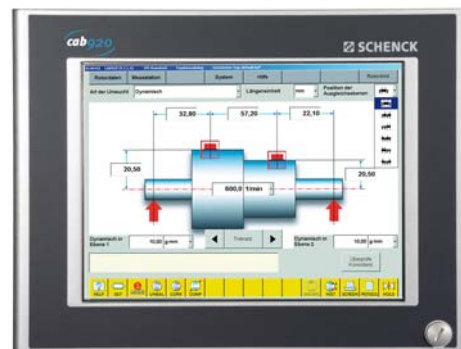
cab920

SCHENCK

Rotordaten | Messdaten | System | Hilfe | Rotorliste

Art der Unwucht | Dynamisch | Längeneinheit | mm | Position der Ausgleichsebenen

32,80 | 57,20 | 22,10

20,50 | 20,50

600,0 1/min

Dynamisch in Ebene 1 | 10,00 g·mm

Toleranz

Dynamisch in Ebene 2 | 10,00 g·mm

Unwuchtkonvention

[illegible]